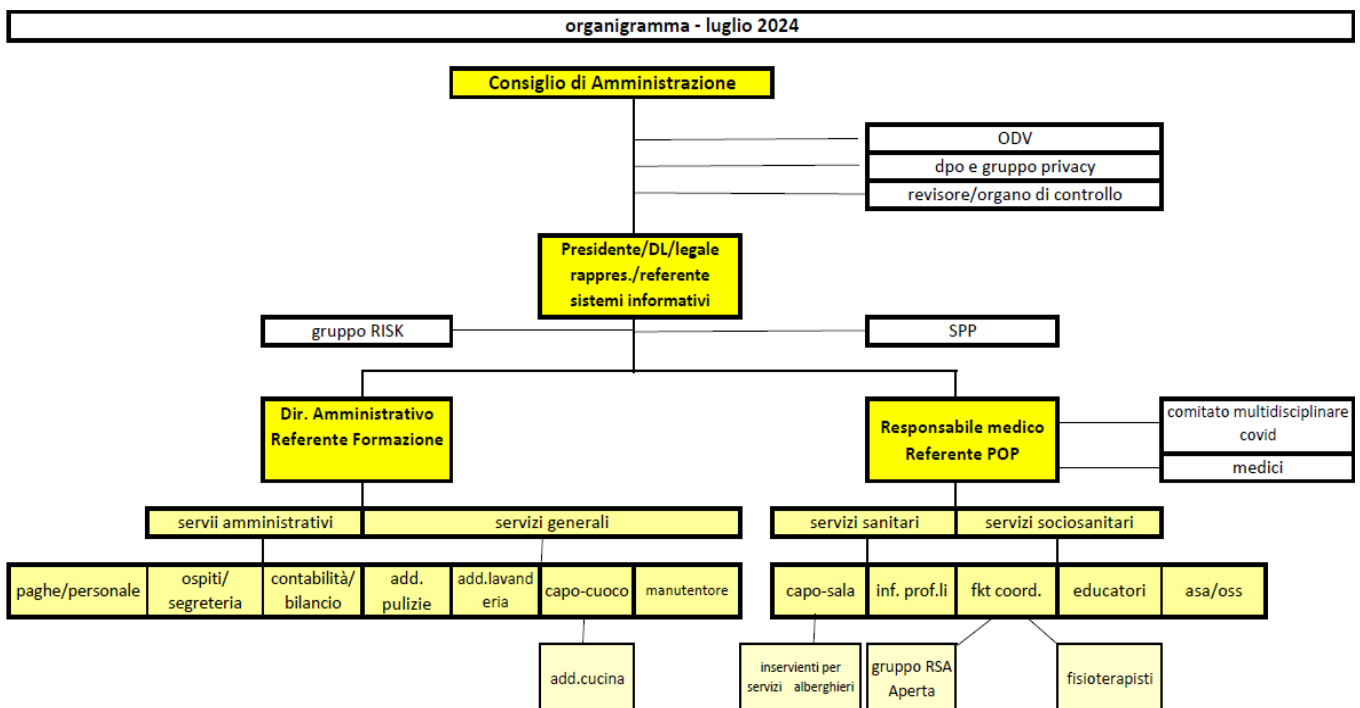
organigramma - luglio 2024

Consiglio di Amministrazione

ODV

dpo e gruppo privacy

revisore/organo di controllo

Presidente/DL/legale rappres./referente sistemi informativi

gruppo RISK

SPP

Dir. Amministrativo Referente Formazione

Responsabile medico Referente POP

comitato multidisciplinare covid

medici

servii amministrativi

servizi generali

servizi sanitari

servizi sociosanitari

paghe/personale

ospiti/ segreteria

contabilità/ bilancio

add. pulizie

add.lavanderia

capo-cuoco

manutentore

capo-sala

inf. prof.li

fkt coord.

educatori

asa/oss

add.cucina

inservienti per servizi alberghieri

gruppo RSA Aperta

fisioterapisti